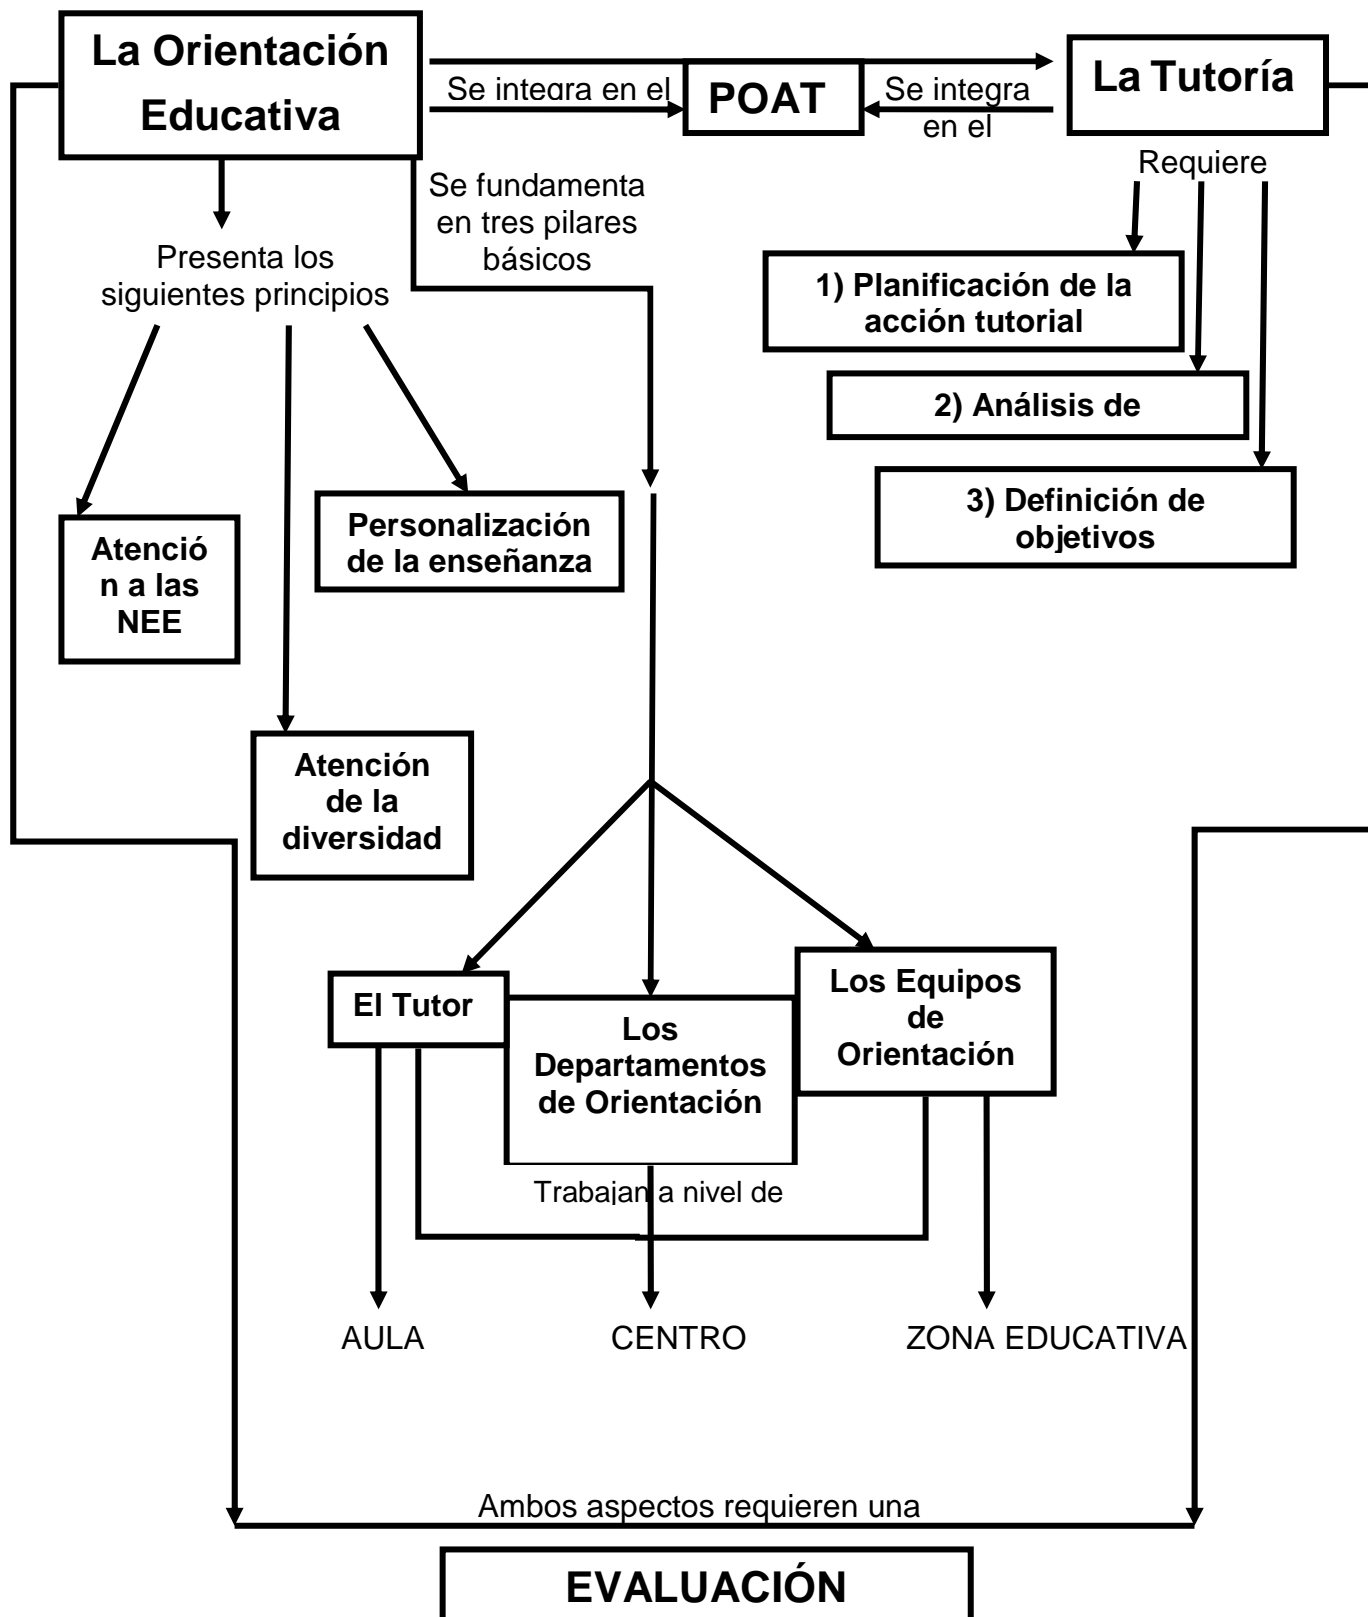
La Orientación Educativa

Se integra en el

POAT

Se integra en el

La Tutoría

Requiere

1) Planificación de la acción tutorial

2) Análisis de

3) Definición de objetivos

Se fundamenta en tres pilares básicos

Presenta los siguientes principios

Atenció n a las NEE

Personalización de la enseñanza

Atención de la diversidad

El Tutor

Los Departamentos de Orientación

Los Equipos de Orientación

Trabajan a nivel de

AULA

CENTRO

ZONA EDUCATIVA

Ambos aspectos requieren una

EVALUACIÓN